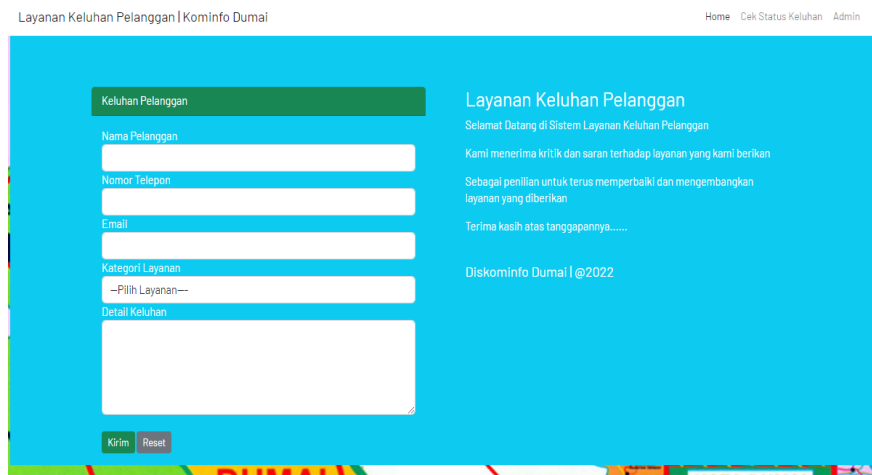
Layanan Keluhan Pelanggan | Kominfo Dumai

Home Cek Status Keluhan Admin

Keluhan Pelanggan

Nama Pelanggan

Nomor Telepon

Email

Kategori Layanan

--Pilih Layanan---

Detail Keluhan

Kirim Reset

Layanan Keluhan Pelanggan

Selamat Datang di Sistem Layanan Keluhan Pelanggan

Kami menerima kritik dan saran terhadap layanan yang kami berikan

Sebagai penilian untuk terus memperbaiki dan mengembangkan layanan yang diberikan

Terima kasih atas tanggapannya......

Diskominfo Dumai | @2022

DUMAI